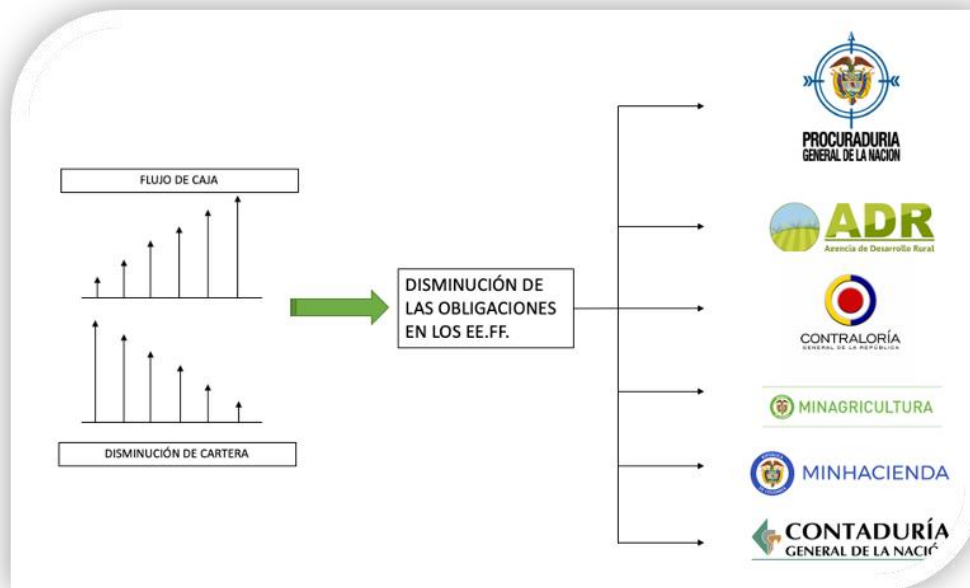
FLUJO DE CAJA

DISMINUCIÓN DE CARTERA

DISMINUCIÓN DE LAS OBLIGACIONES EN LOS EE.FF.

PROCURADURIA GENERAL DE LA NACION

ADR
Agencia de Desarrollo Rural

CONTRALORÍA
GENERAL DE LA REPÚBLICA

MINAGRICULTURA

MINHACIENDA

CONTADURÍA
GENERAL DE LA NACI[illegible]